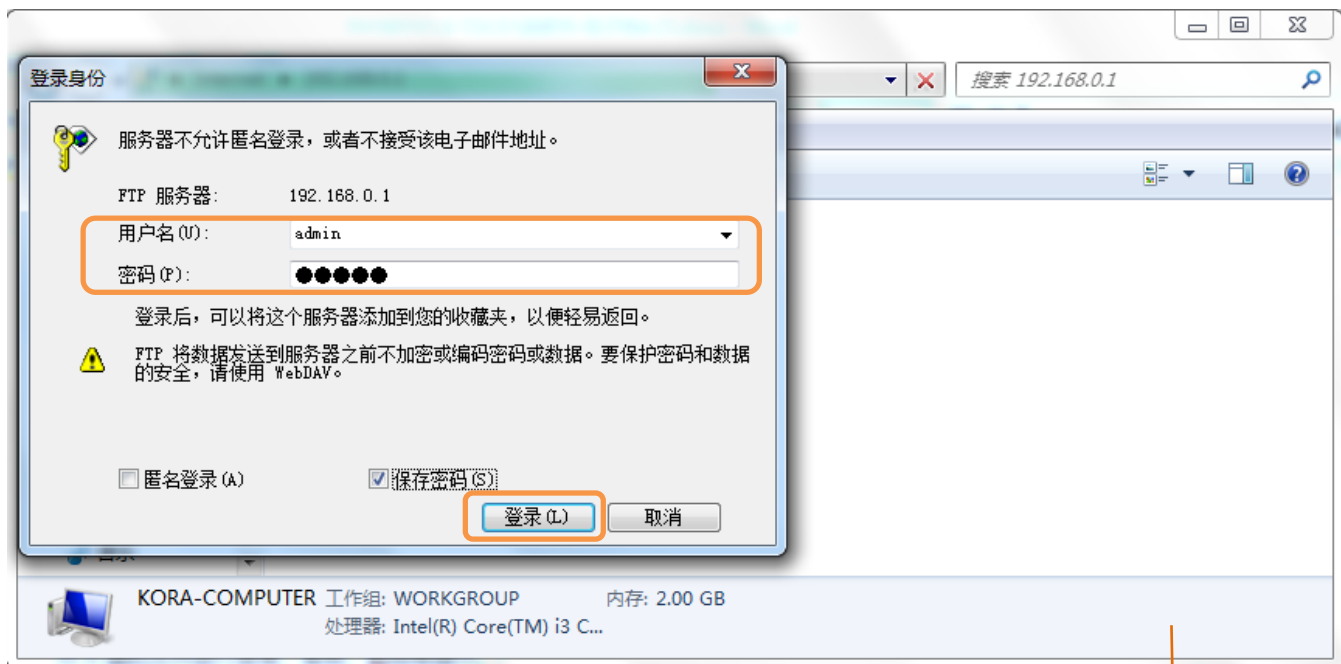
登录身份

搜索 192.168.0.1

服务器不允许匿名登录，或者不接受该电子邮件地址。

FTP 服务器: 192.168.0.1

用户名(U): admin

密码(P): ●●●●●

登录后，可以将这个服务器添加到您的收藏夹，以便轻易返回。

FTP 将数据发送到服务器之前不加密或编码密码或数据。要保护密码和数据的安全，请使用 WebDAV。

匿名登录(A)

保存密码(S)

登录(L) 取消

KORA-COMPUTER 工作组: WORKGROUP 内存: 2.00 GB

处理器: Intel(R) Core(TM) i3 C...